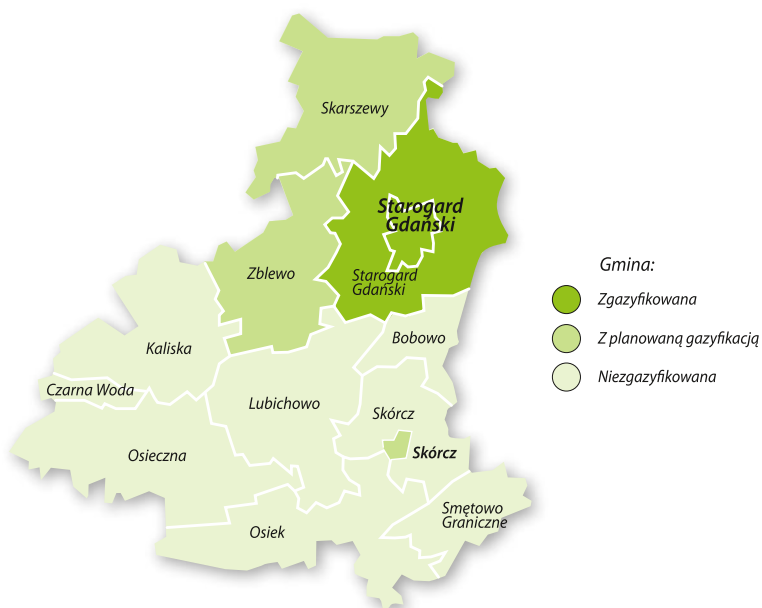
Skarszewy

Starogard Gdański

Zblewo

Starogard Gdański

Kaliska

Bobowo

Czarna Woda

Lubichowo

Skórcz

Skórcz

Osieczna

Smętowo Graniczne

Osiek

Gmina:

Zgazyfikowana

Z planowaną gazyfikacją

Niezgazyfikowana